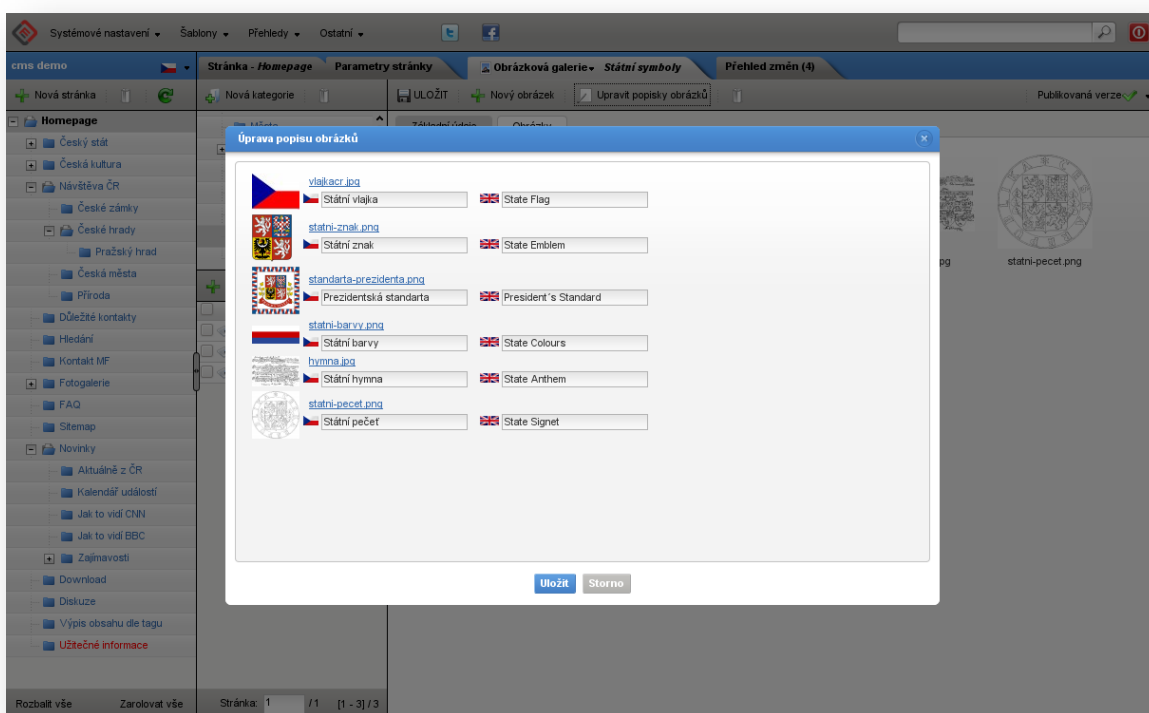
Systémové nastavení ▾ Šablony ▾ Přehledy ▾ Ostatní ▾

cms demo

Stránka - *Homepage* Parametry stránky Obrázková galerie ▾ *Státní symboly* Přehled změn (4)

Nová stránka

Nová kategorie

ULOŽIT Nový obrázek Upravit popisky obrázků

Publikovaná verze

Homepage
Český stát
Česká kultura
Návštěva ČR
České zámky
České hrady
Pražský hrad
Česká města
Příroda
Důležité kontakty
Hledání
Kontakt MF
Fotogalerie
FAQ
Sitemap
Novinky
Aktuálně z ČR
Kalendář událostí
Jak to vidí CNN
Jak to vidí BBC
Zajímavosti
Download
Diskuze
Výpis obsahu dle tagu
Užitečné informace

Rozbalit vše Zarolovat vše

Stránka: 1 /1 [1 - 3] / 3

Úprava popisu obrázků

vlajkacr.jpg
Státní vlajka
State Flag

statni-znak.png
Státní znak
State Emblem

standarta-prezidenta.png
Prezidentská standarta
President´s Standard

statni-barvy.png
Státní barvy
State Colours

hymna.jpg
Státní hymna
State Anthem

statni-pecet.png
Státní pečeť
State Signet

Uložit Storno

pg statni-pecet.png